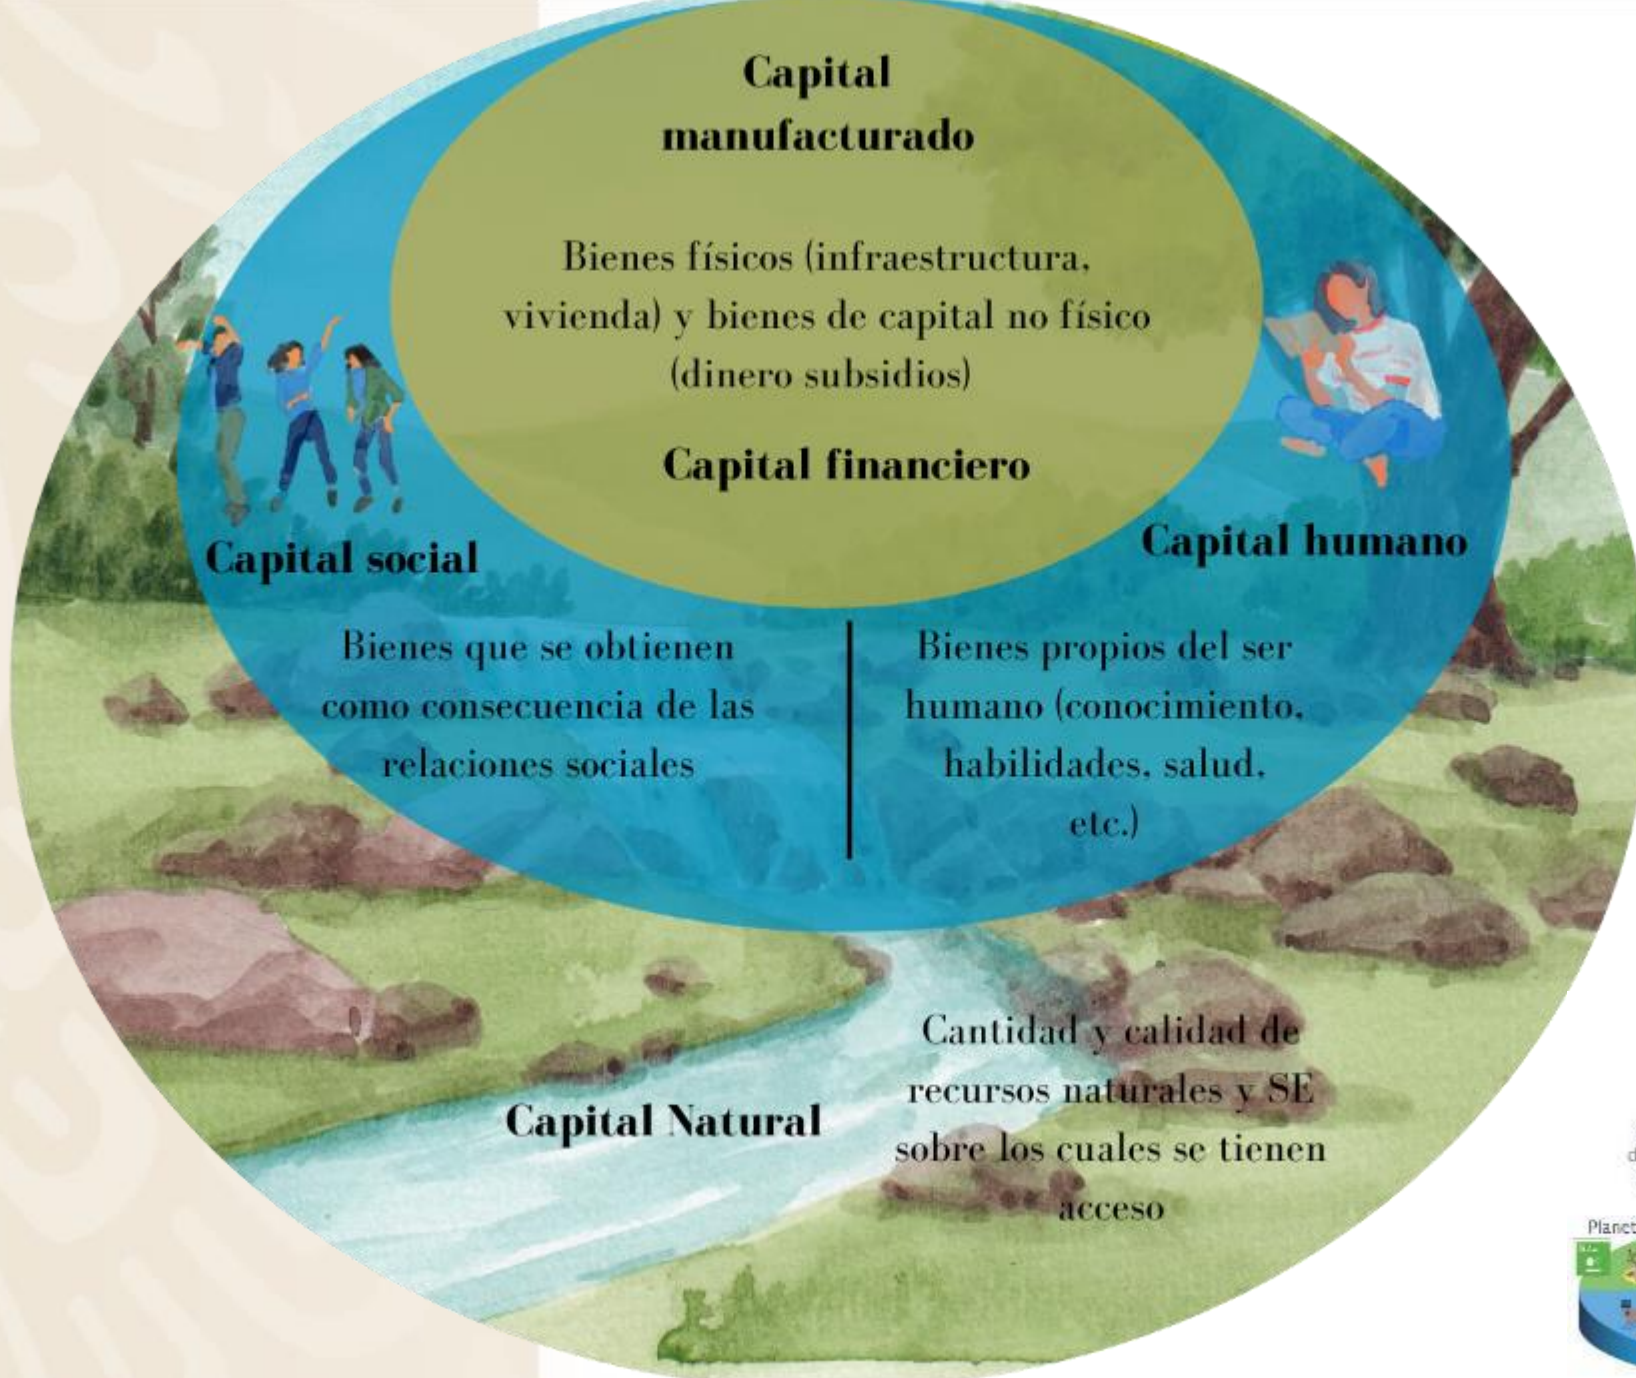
Capital manufacturado

Bienes físicos (infraestructura, vivienda) y bienes de capital no físico (dinero subsidios)

Capital financiero

Capital social

Capital humano

Bienes que se obtienen como consecuencia de las relaciones sociales

Bienes propios del ser humano (conocimiento, habilidades, salud, etc.)

Capital Natural

Cantidad y calidad de recursos naturales y SE sobre los cuales se tienen acceso

Planet